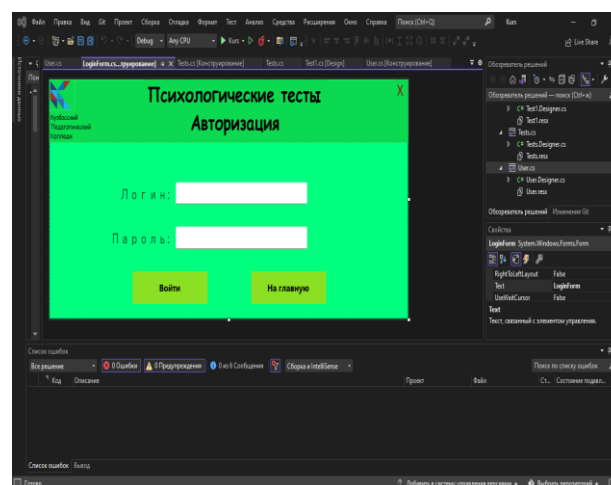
Файл Правка Вид Git Проект Сборка Отладка Формат Тест Анализ Средства Расширения Окно Справка Поиск (Ctrl+Q) Kurs

Debug Any CPU Kurs Live Share

User.cs LoginForm.cs...зирование] Tests.cs [Конструирование] Tests.cs Test1.cs [Design] User.cs [Конструирование]

Кузбасский Педагогический Колледж

Психологические тесты
Авторизация

X

Логин:

Пароль:

Войти

На главную

Обозреватель решений

Обозреватель решений — поиск (Ctrl+ж)

C# Test1.Designer.cs
Test1.resx
Tests.cs
C# Tests.Designer.cs
Tests.resx
User.cs
C# User.Designer.cs
User.resx

Обозреватель решений Изменения Git

Свойства

LoginForm System.Windows.Forms.Form

RightToLeftLayout False
Text LoginForm
UseWaitCursor False

Text
Текст, связанный с элементом управления.

Список ошибок

Все решение 0 Ошибки 0 Предупреждения 0 из 6 Сообщения Сборка и IntelliSense

Поиск по списку ошибок

Код Описание Проект Файл Ст... Состояние подавл...

Список ошибок Вывод

Готово

Добавить в систему управления версиями Выбрать репозиторий